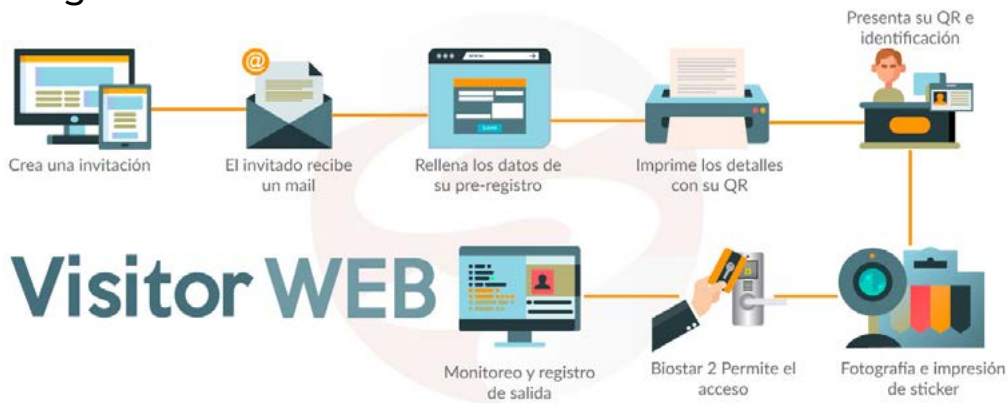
Crea una invitación

El invitado recibe un mail

Rellena los datos de su pre-registro

Imprime los detalles con su QR

Presenta su QR e identificación

Visitor WEB

Monitoreo y registro de salida

Biostar 2 Permite el acceso

Fotografía e impresión de sticker